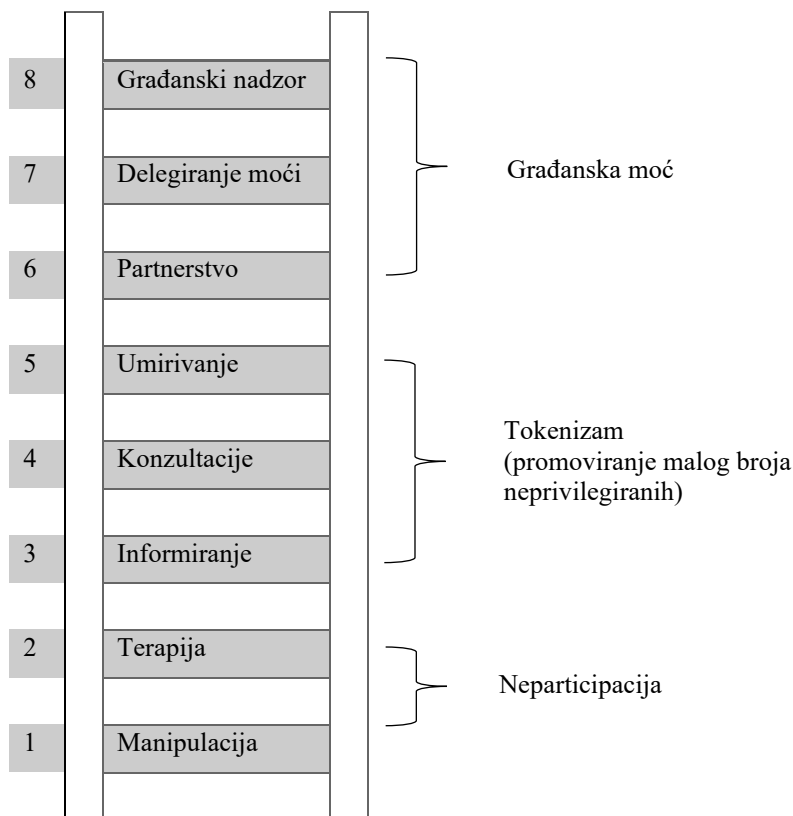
8 Građanski nadzor

7 Delegiranje moći

6 Partnerstvo

Građanska moć

5 Umirivanje

4 Konzultacije

3 Informiranje

Tokenizam (promoviranje malog broja neprivilegiranih)

2 Terapija

1 Manipulacija

Neparticipacija